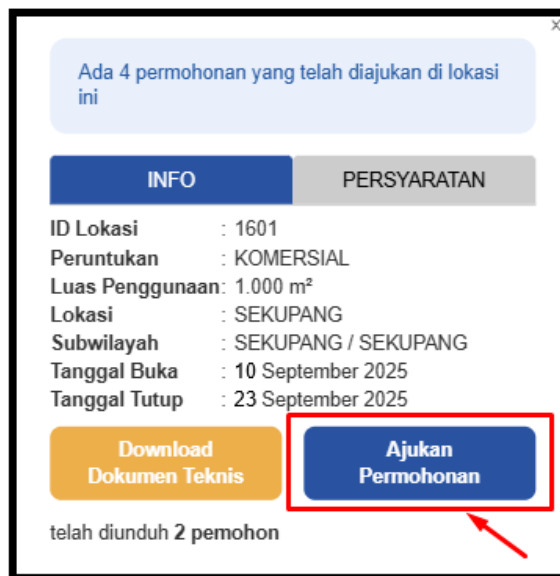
×

Ada 4 permohonan yang telah diajukan di lokasi ini

INFO
PERSYARATAN

| | |
|---|---|
| ID Lokasi | : 1601 |
| Peruntukan | : KOMERSIAL |
| Luas Penggunaan | : 1.000 m² |
| Lokasi | : SEKUPANG |
| Subwilayah | : SEKUPANG / SEKUPANG |
| Tanggal Buka | : **10** September 2025 |
| Tanggal Tutup | : **23** September 2025 |

Download Dokumen Teknis
Ajukan Permohonan

telah diunduh **2 pemohon**